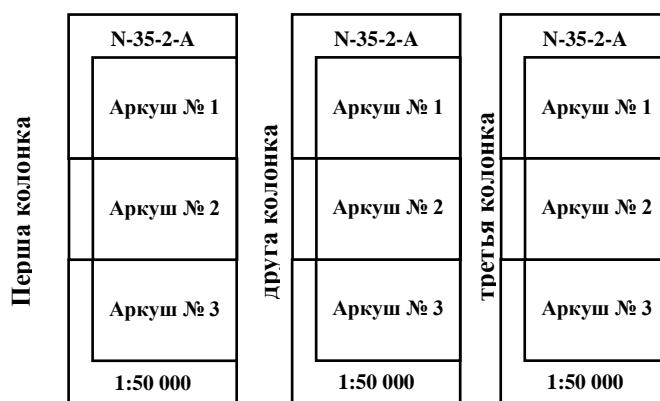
Перша колонка

N-35-2-А

Аркуш № 1

Аркуш № 2

Аркуш № 3

1:50 000

друга колонка

N-35-2-А

Аркуш № 1

Аркуш № 2

Аркуш № 3

1:50 000

третья колонка

N-35-2-А

Аркуш № 1

Аркуш № 2

Аркуш № 3

1:50 000